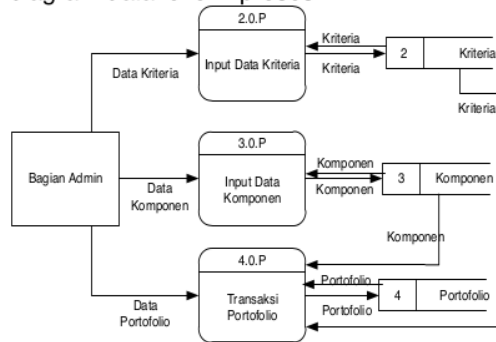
2.0.P

Input Data Kriteria

Kriteria

Kriteria

2

Kriteria

Kriteria

Data Kriteria

Bagian Admin

3.0.P

Input Data Komponen

Komponen

Komponen

3

Komponen

Data Komponen

Komponen

4.0.P

Transaksi Portofolio

Portofolio

Portofolio

4

Portofolio

Data Portofolio